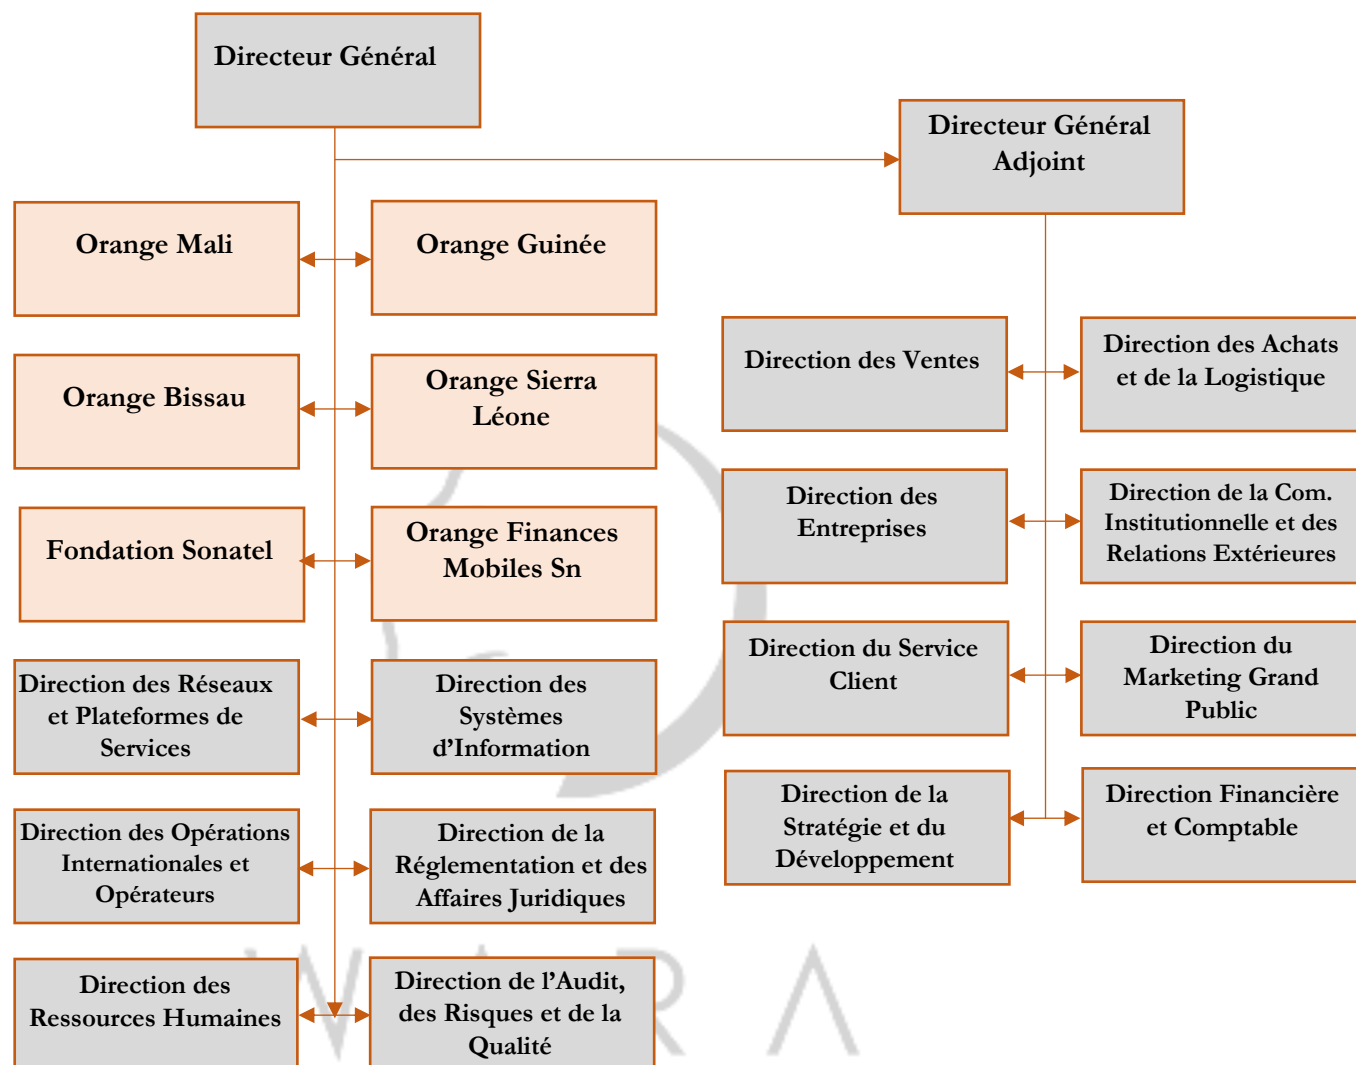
Directeur Général

Directeur Général Adjoint

Orange Mali

Orange Guinée

Orange Bissau

Orange Sierra Léone

Fondation Sonatel

Orange Finances Mobiles Sn

Direction des Réseaux et Plateformes de Services

Direction des Systèmes d'Information

Direction des Opérations Internationales et Opérateurs

Direction de la Réglementation et des Affaires Juridiques

Direction des Ressources Humaines

Direction de l'Audit, des Risques et de la Qualité

Direction des Ventes

Direction des Achats et de la Logistique

Direction des Entreprises

Direction de la Com. Institutionnelle et des Relations Extérieures

Direction du Service Client

Direction du Marketing Grand Public

Direction de la Stratégie et du Développement

Direction Financière et Comptable